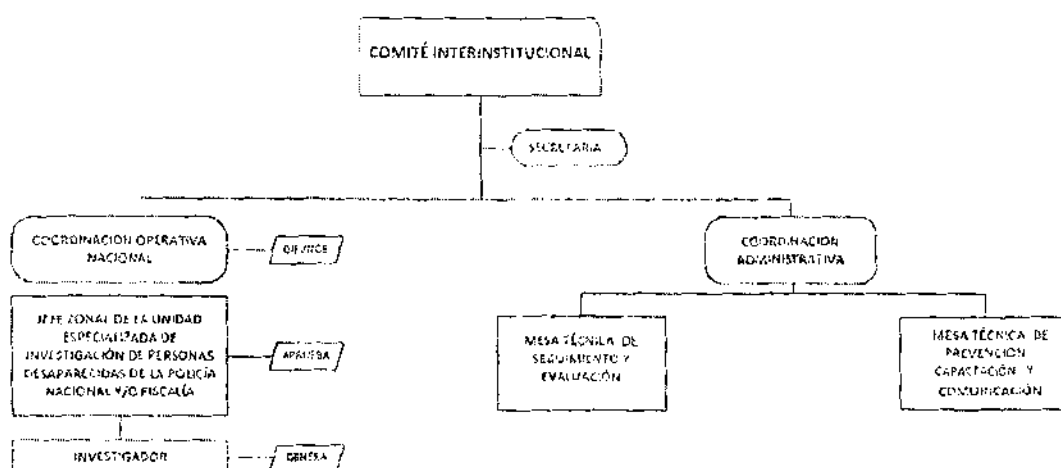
COMITÉ INTERINSTITUCIONAL

SECRETARIA

COORDINACION OPERATIVA NACIONAL

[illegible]

JEFE ZONAL DE LA UNIDAD ESPECIALIZADA DE INVESTIGACIÓN DE PERSONAS DESAPARECIDAS DE LA POLICÍA NACIONAL Y/O FISCALÍA

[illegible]

INVESTIGADOR

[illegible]

COORDINACION ADMINISTRATIVA

MESA TÉCNICA DE SEGUIMIENTO Y EVALUACIÓN

MESA TÉCNICA DE PREVENCIÓN CAPACITACIÓN Y COMUNICACIÓN